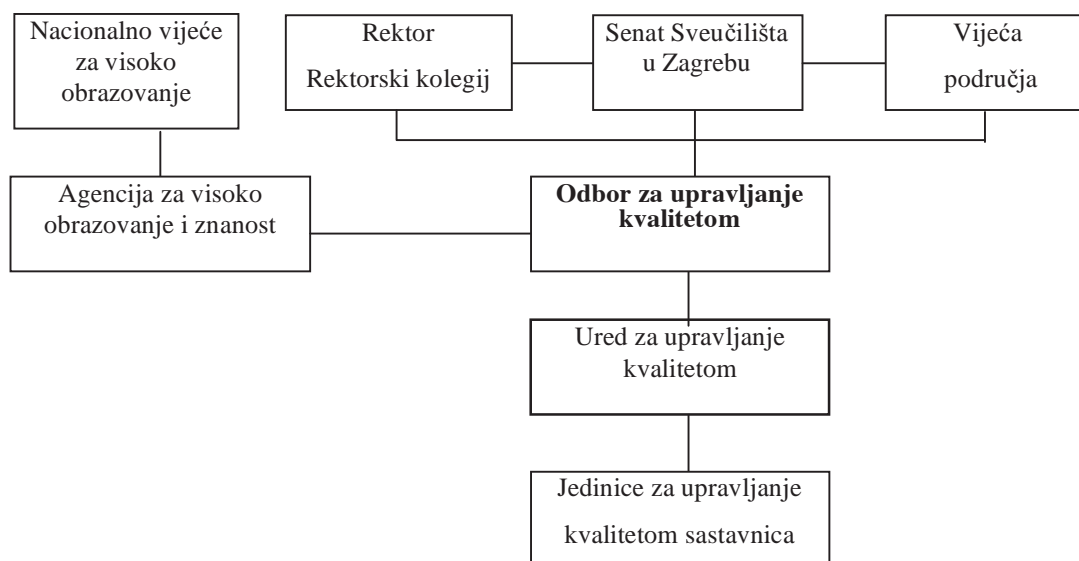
Nacionalno vijeće za visoko obrazovanje

Rektor
Rektorski kolegij

Senat Sveučilišta u Zagrebu

Vijeća područja

Agencija za visoko obrazovanje i znanost

**Odbor za upravljanje kvalitetom**

Ured za upravljanje kvalitetom

Jedinice za upravljanje kvalitetom sastavnica